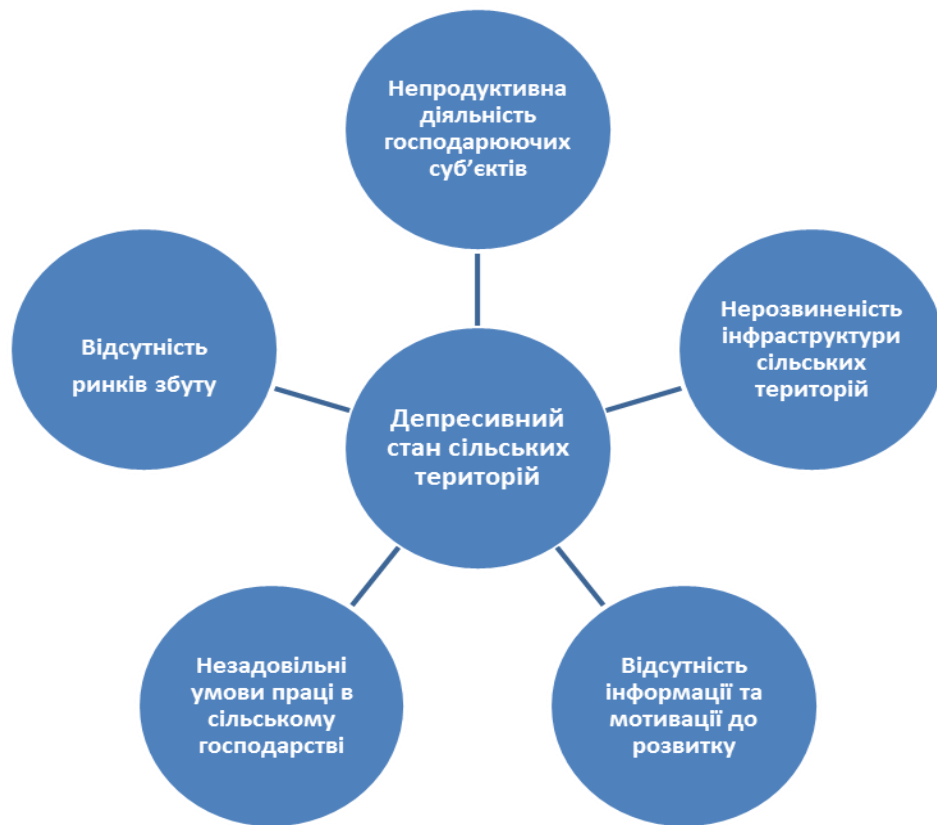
Непродуктивна діяльність господарюючих суб’єктів

Відсутність ринків збуту

Нерозвиненість інфраструктури сільських територій

Депресивний стан сільських територій

Незадовільні умови праці в сільському господарстві

Відсутність інформації та мотивації до розвитку